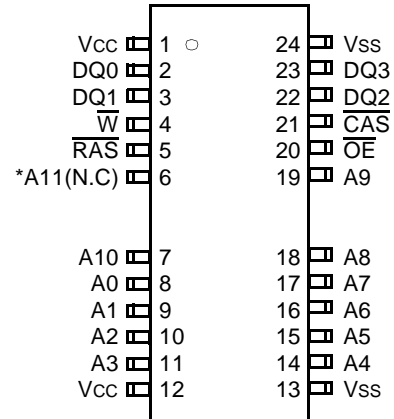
Vcc 1
DQ0 2
DQ1 3
$\overline{W}$ 4
$\overline{RAS}$ 5
*A11(N.C) 6
A10 7
A0 8
A1 9
A2 10
A3 11
Vcc 12

24 Vss
23 DQ3
22 DQ2
21 $\overline{CAS}$
20 $\overline{OE}$
19 A9
18 A8
17 A7
16 A6
15 A5
14 A4
13 Vss